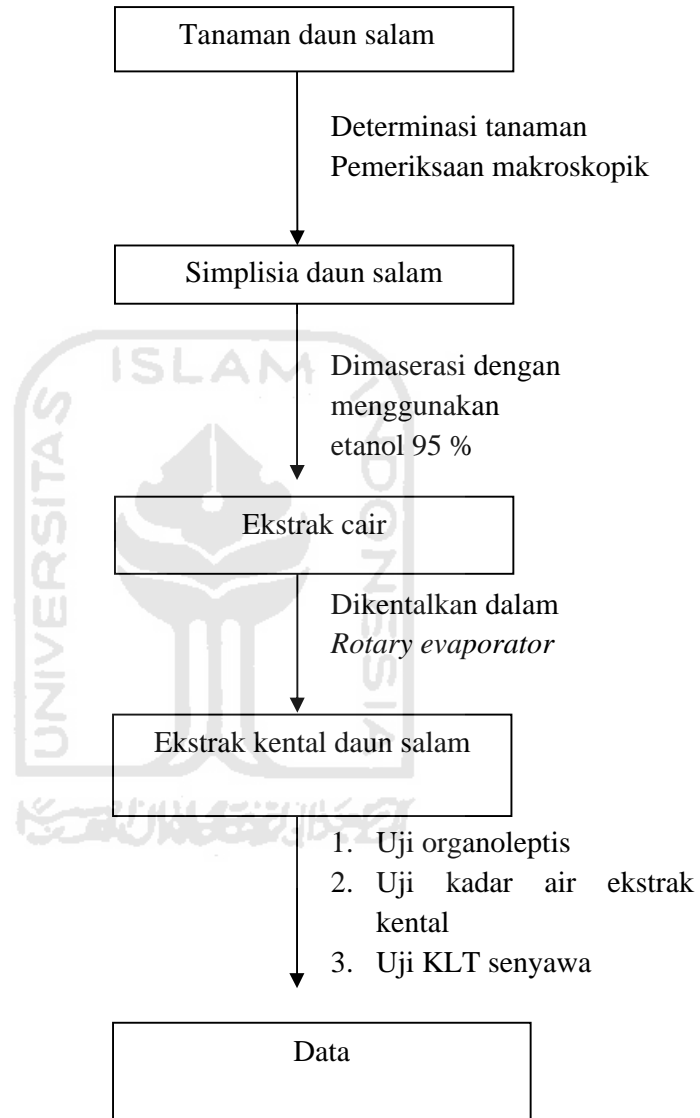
Tanaman daun salam

Determinasi tanaman
Pemeriksaan makroskopik

Simplisia daun salam

Dimaserasi dengan menggunakan etanol 95 %

Ekstrak cair

Dikentalkan dalam *Rotary evaporator*

Ekstrak kental daun salam

1. Uji organoleptis
2. Uji kadar air ekstrak kental
3. Uji KLT senyawa

Data

ISLAM
UNIVERSITAS